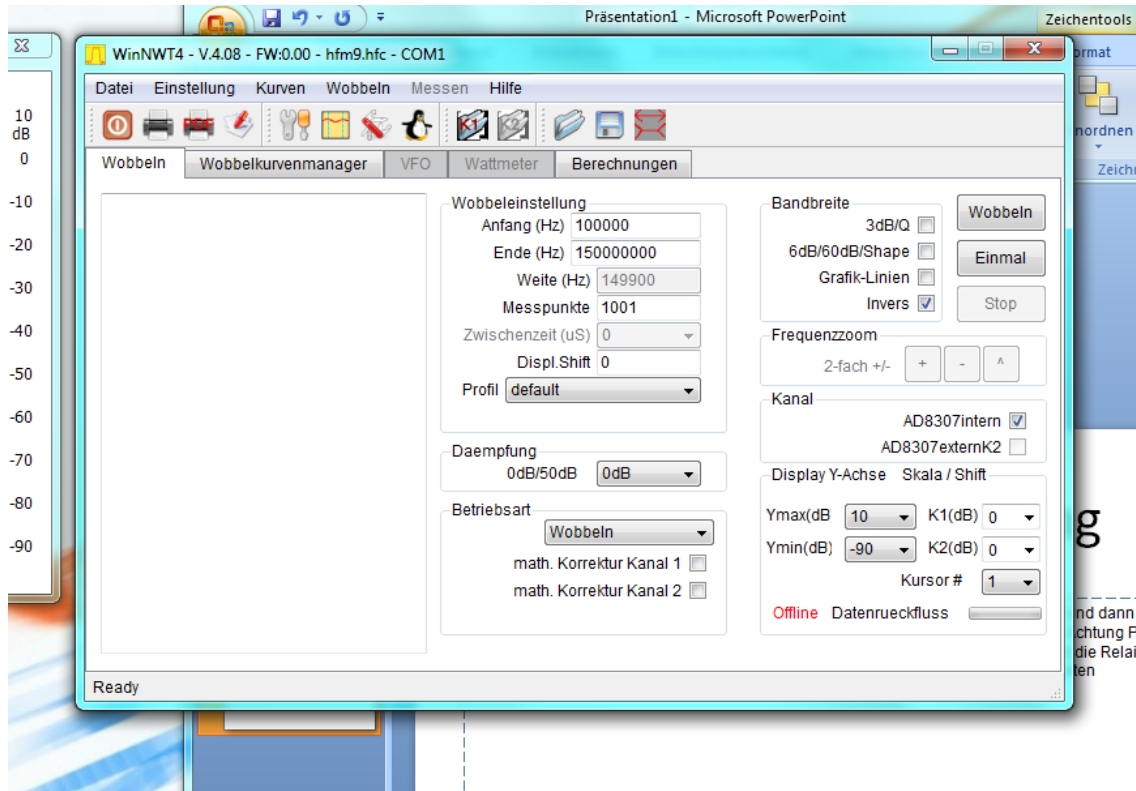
Präsentation1 - Microsoft PowerPoint
Zeichentools
ormat
nordnen
Zeich

10
dB
0
-10
-20
-30
-40
-50
-60
-70
-80
-90

WinNWT4 - V.4.08 - FW:0.00 - hfm9.hfc - COM1

Datei Einstellung Kurven Wobbeln Messen Hilfe

Wobbeln | Wobbelkurvenmanager | VFO | Wattmeter | Berechnungen

Wobbeleinstellung
Anfang (Hz) 100000
Ende (Hz) 150000000
Weite (Hz) 149900
Messpunkte 1001
Zwischenzeit (uS) 0
Displ.Shift 0
Profil default

Daempfung
0dB/50dB 0dB

Betriebsart
Wobbeln
math. Korrektur Kanal 1
math. Korrektur Kanal 2

Bandbreite
3dB/Q
6dB/60dB/Shape
Grafik-Linien
Invers

Wobbeln
Einmal
Stop

Frequenzzoom
2-fach +/- + - ^

Kanal
AD8307intern
AD8307externK2

Display Y-Achse Skala / Shift
Ymax(dB 10 K1(dB) 0
Ymin(dB) -90 K2(dB) 0
Kursor # 1
Offline Datenrueckfluss

Ready

g
nd dann
chtung P
die Relai
ten